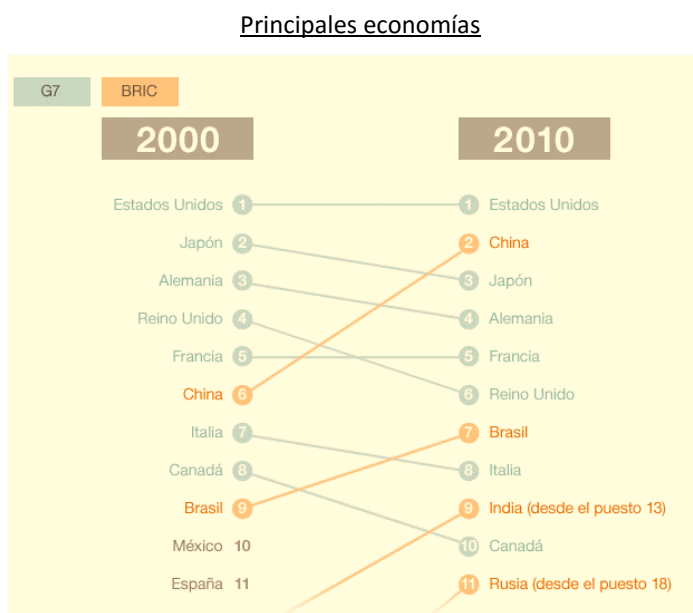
Principales economías

G7
BRIC

2000

Estados Unidos 1
Japón 2
Alemania 3
Reino Unido 4
Francia 5
China 6
Italia 7
Canadá 8
Brasil 9
México 10
España 11

2010

1 Estados Unidos
2 China
3 Japón
4 Alemania
5 Francia
6 Reino Unido
7 Brasil
8 Italia
9 India (desde el puesto 13)
10 Canadá
11 Rusia (desde el puesto 18)